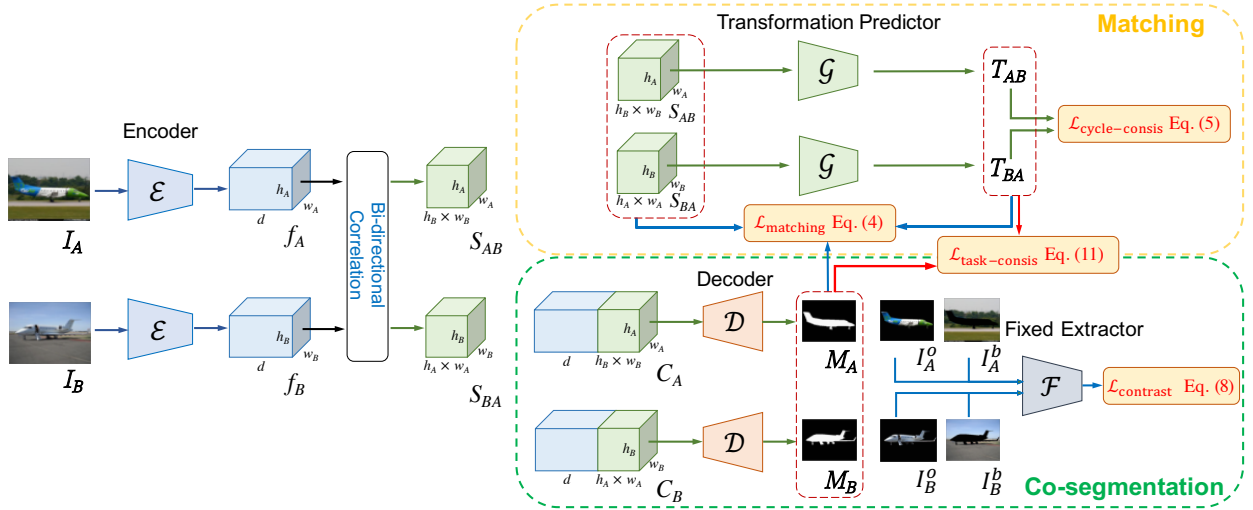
Transformation Predictor

Matching

$h_A$
$w_A$
$h_B \times w_B$ $S_{AB}$

$\mathcal{G}$

$T_{AB}$

$\mathcal{L}_{\text{cycle-consis}}$ Eq. (5)

$h_B$
$w_B$
$h_A \times w_A$ $S_{BA}$

$\mathcal{G}$

$T_{BA}$

Encoder

$\mathcal{E}$

$h_A$
$w_A$
$d$
$f_A$

$I_A$

Bi-directional Correlation

$h_A$
$w_A$
$h_B \times w_B$
$S_{AB}$

$\mathcal{L}_{\text{matching}}$ Eq. (4)

$\mathcal{L}_{\text{task-consis}}$ Eq. (11)

Decoder

$\mathcal{E}$

$h_B$
$w_B$
$d$
$f_B$

$I_B$

$h_B$
$w_B$
$h_A \times w_A$
$S_{BA}$

$h_A$
$w_A$
$d$ $h_B \times w_B$
$C_A$

$\mathcal{D}$

$M_A$

$I_A^o$ $I_A^b$

Fixed Extractor

$\mathcal{F}$

$\mathcal{L}_{\text{contrast}}$ Eq. (8)

$h_B$
$w_B$
$d$ $h_A \times w_A$
$C_B$

$\mathcal{D}$

$M_B$

$I_B^o$ $I_B^b$

Co-segmentation